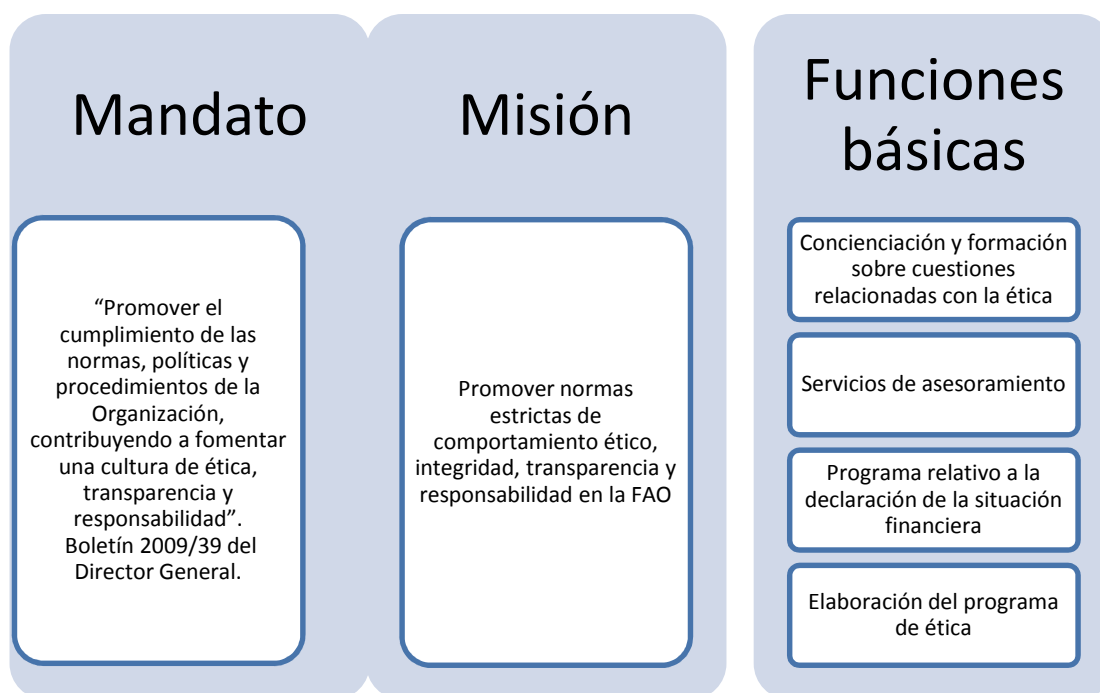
Mandato

“Promover el cumplimiento de las normas, políticas y procedimientos de la Organización, contribuyendo a fomentar una cultura de ética, transparencia y responsabilidad”. Boletín 2009/39 del Director General.

Misión

Promover normas estrictas de comportamiento ético, integridad, transparencia y responsabilidad en la FAO

Funciones básicas

Concienciación y formación sobre cuestiones relacionadas con la ética

Servicios de asesoramiento

Programa relativo a la declaración de la situación financiera

Elaboración del programa de ética